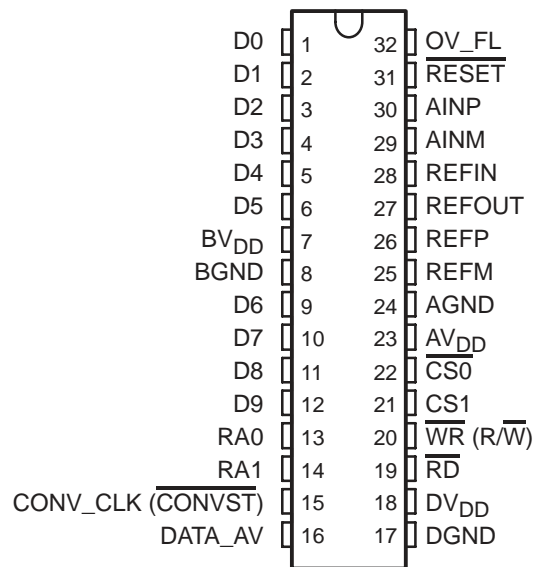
D0 1 32 OV_FL
D1 2 31 $\overline{RESET}$
D2 3 30 AINP
D3 4 29 AINM
D4 5 28 REFIN
D5 6 27 REFOUT
$BV_{DD}$ 7 26 REFP
BGND 8 25 REFM
D6 9 24 AGND
D7 10 23 $AV_{DD}$
D8 11 22 $\overline{CS0}$
D9 12 21 CS1
RA0 13 20 $\overline{WR}$ (R/$\overline{W}$)
RA1 14 19 $\overline{RD}$
CONV_CLK ($\overline{CONVST}$) 15 18 $DV_{DD}$
DATA_AV 16 17 DGND